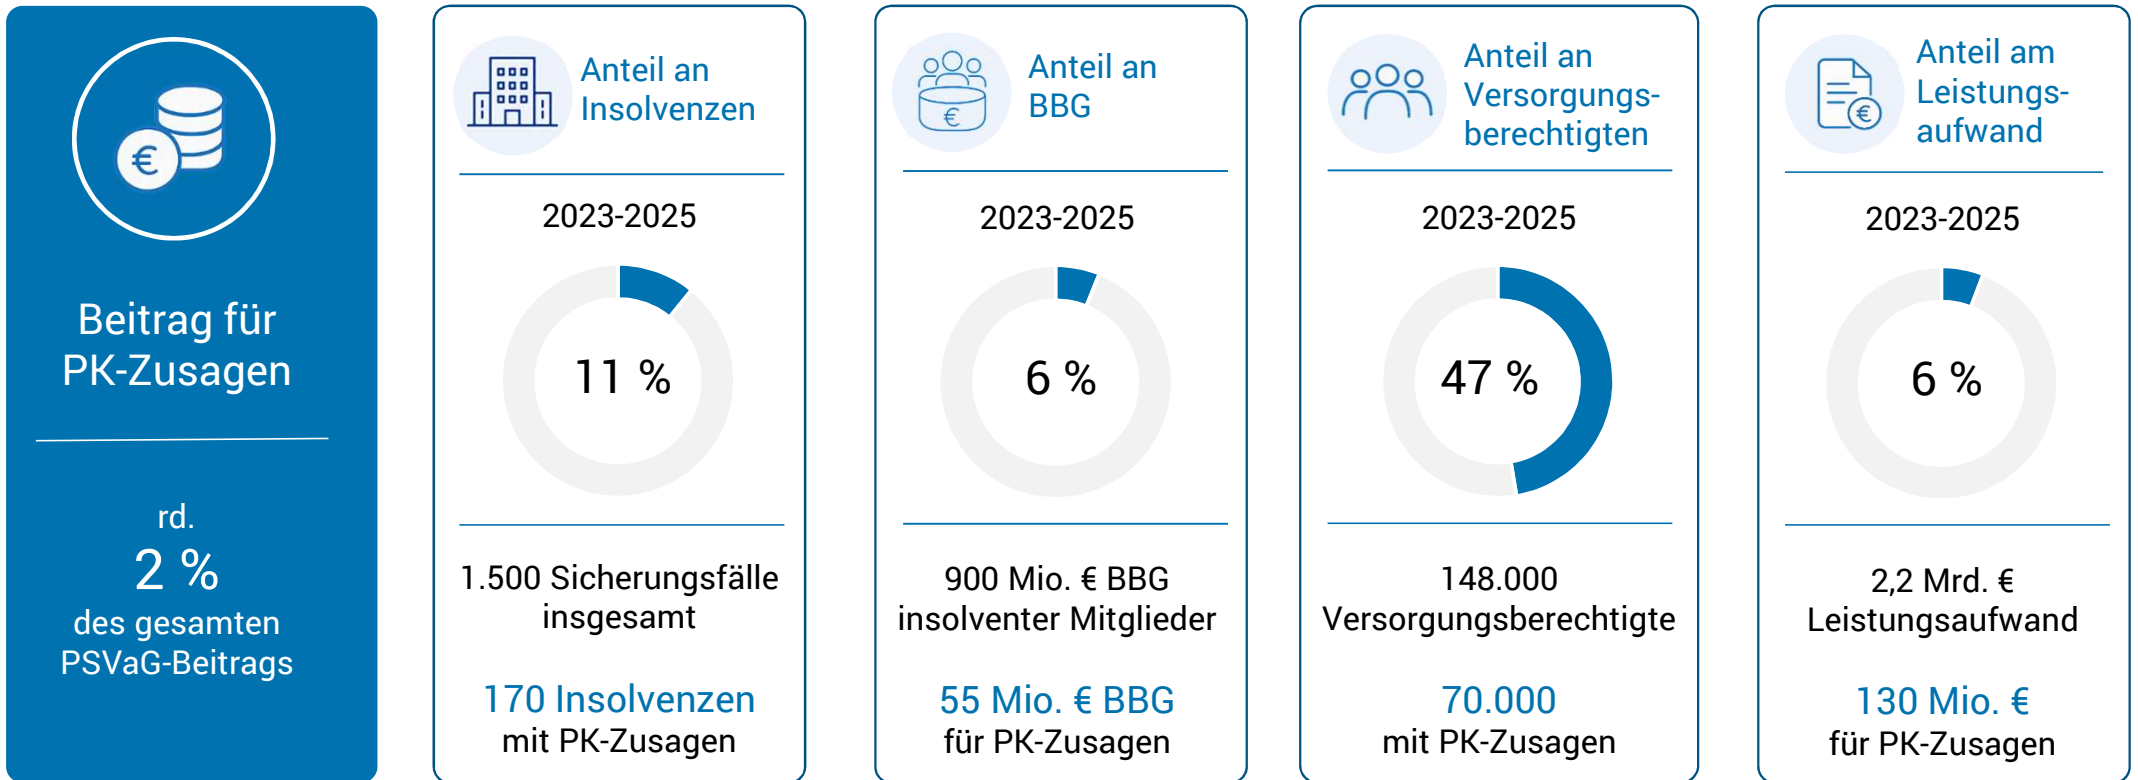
Beitrag für PK-Zusagen

rd.
2 %
des gesamten PSVaG-Beitrags

Anteil an Insolvenzen

2023-2025

11 %

1.500 Sicherungsfälle insgesamt

170 Insolvenzen
mit PK-Zusagen

Anteil an BBG

2023-2025

6 %

900 Mio. € BBG insolventer Mitglieder

55 Mio. € BBG
für PK-Zusagen

Anteil an Versorgungsberechtigten

2023-2025

47 %

148.000 Versorgungsberechtigte

70.000
mit PK-Zusagen

Anteil am Leistungsaufwand

2023-2025

6 %

2,2 Mrd. €
Leistungsaufwand

130 Mio. €
für PK-Zusagen